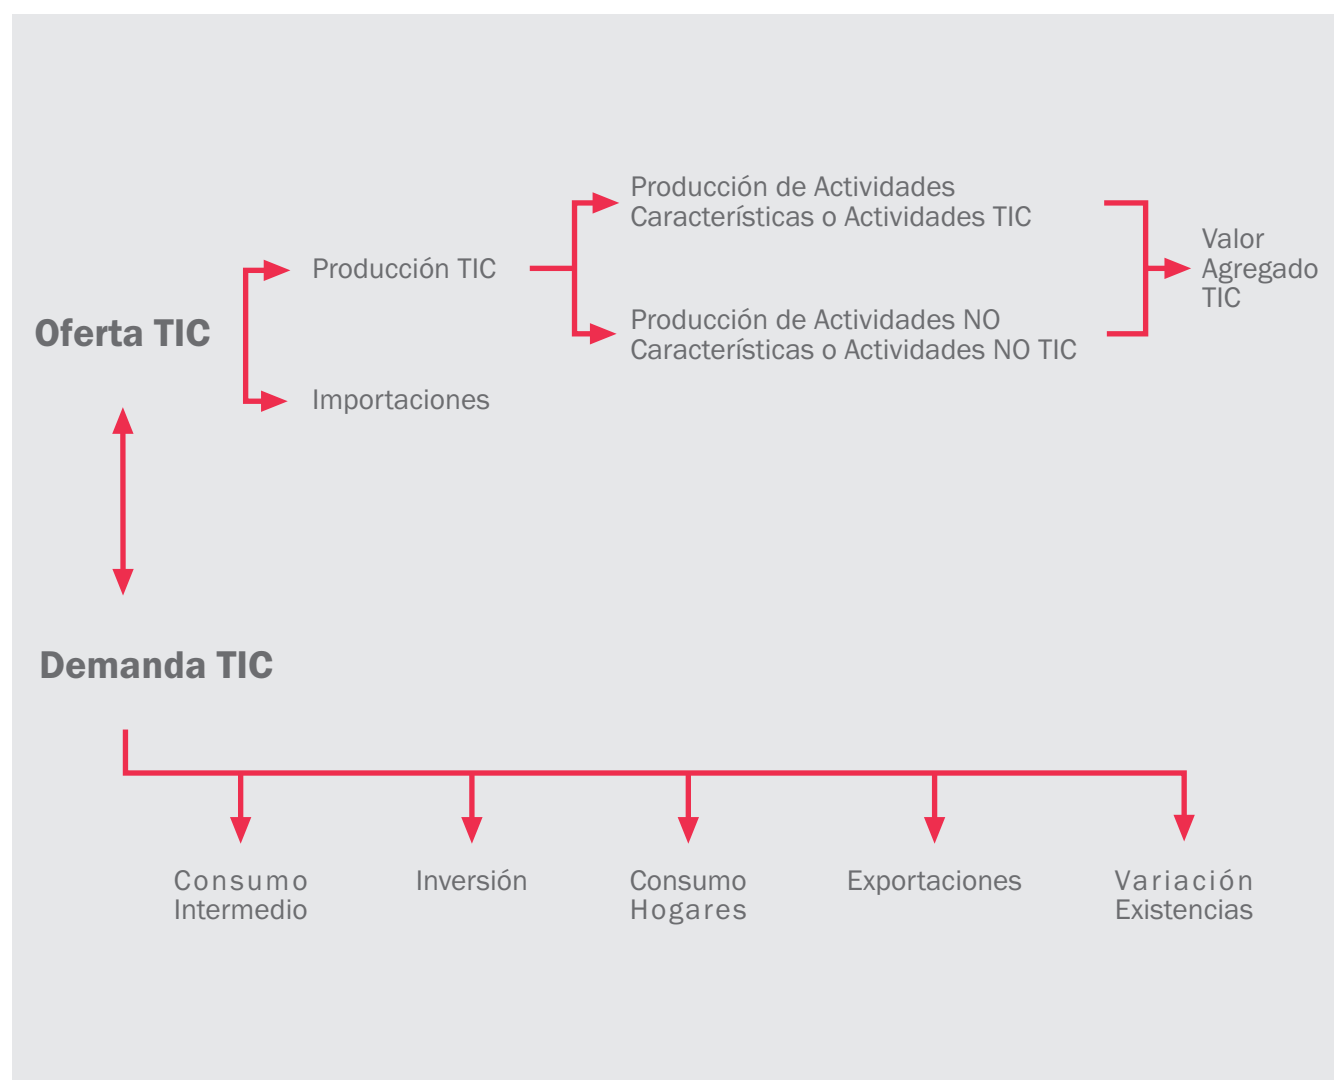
Oferta TIC

Producción TIC

Importaciones

Producción de Actividades Características o Actividades TIC

Producción de Actividades NO Características o Actividades NO TIC

Valor Agregado TIC

Demanda TIC

Consumo Intermedio

Inversión

Consumo Hogares

Exportaciones

Variación Existencias